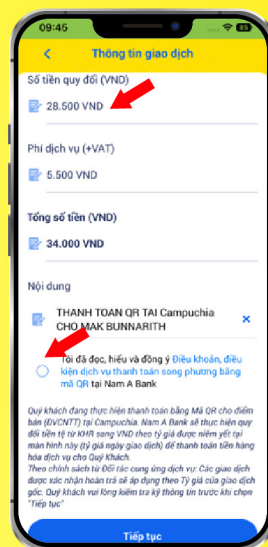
09:45

Thông tin giao dịch

Số tiền quy đổi (VND)

28.500 VND

Phí dịch vụ (+VAT)

5.500 VND

Tổng số tiền (VND)

34.000 VND

Nội dung

THANH TOAN QR TAI Campuchia CHO MAK BUNNARITH

Tôi đã đọc, hiểu và đồng ý Điều khoản, điều kiện dịch vụ thanh toán song phương bằng mã QR tại Nam A Bank

Quý khách đang thực hiện thanh toán bằng Mã QR cho điểm bán (ĐVCNTT) tại Campuchia. Nam A Bank sẽ thực hiện quy đổi tiền tệ từ KHR sang VND theo tỷ giá được niêm yết tại màn hình này (tỷ giá ngày giao dịch) để thanh toán tiền hàng hóa dịch vụ cho Quý Khách.
Theo chính sách từ Đối tác cung ứng dịch vụ: Các giao dịch được xác nhận hoàn trả sẽ áp dụng theo Tỷ giá của giao dịch gốc. Quý khách vui lòng kiểm tra kỹ thông tin trước khi chọn "Tiếp tục"

Tiếp tục